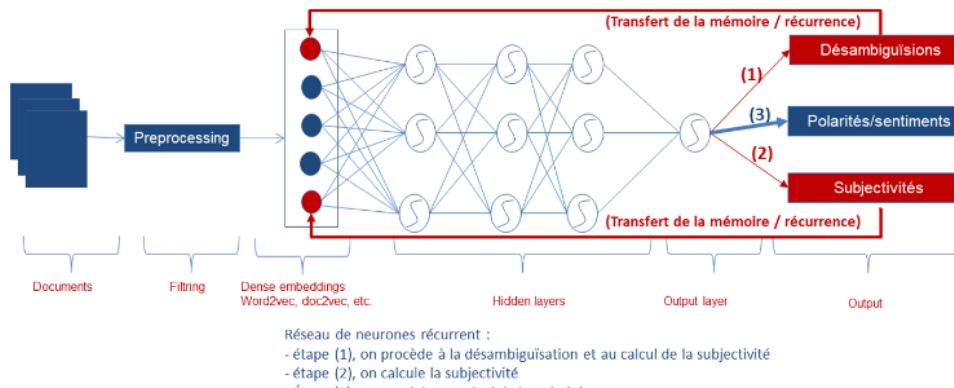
(Transfert de la mémoire / récurrence)

Désambiguïsions

(1)

(3)

Polarités/sentiments

(2)

Subjectivités

Preprocessing

(Transfert de la mémoire / récurrence)

Documents

Filtring

Dense embeddings
Word2vec, doc2vec, etc.

Hidden layers

Output layer

Output

Réseau de neurones récurrent :
- étape (1), on procède à la désambiguïsation et au calcul de la subjectivité
- étape (2), on calcule la subjectivité
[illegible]